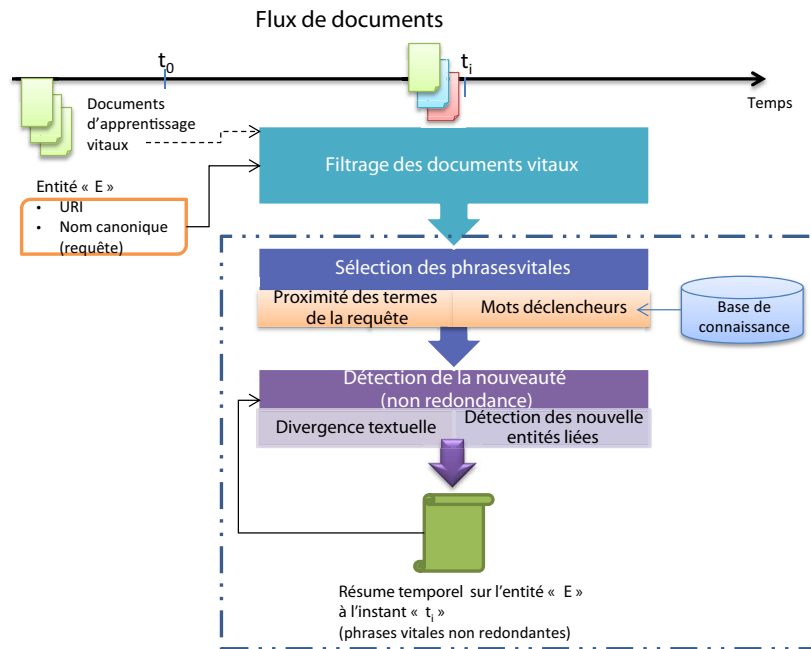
Flux de documents

$t_0$

$t_i$

Temps

Documents d'apprentissage vitaux

Filtrage des documents vitaux

Entité « E »
• URI
• Nom canonique (requête)

Sélection des phrasesvitales

Proximité des termes de la requête

Mots déclencheurs

Base de connaissance

Détection de la nouveauté (non redondance)

Divergence textuelle

Détection des nouvelle entités liées

Résume temporel sur l'entité « E » à l'instant « $t_i$ »
(phrases vitales non redondantes)